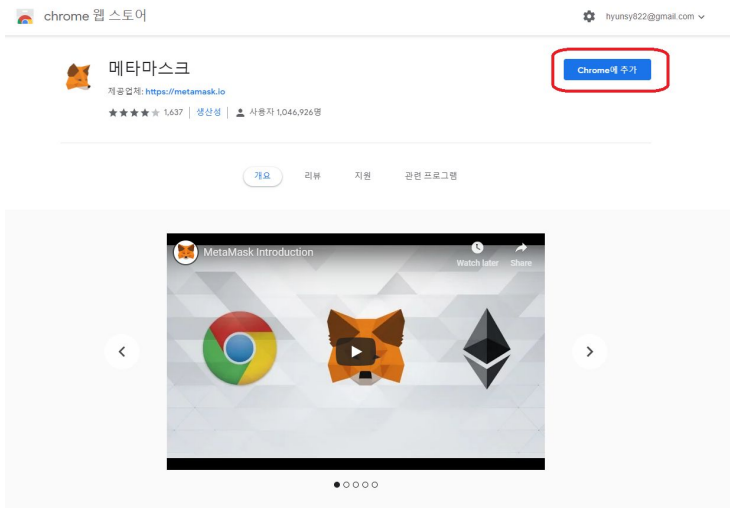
chrome 웹 스토어

hyunsy822@gmail.com

메타마스크

제공업체: https://metamask.io

1,637 | 생산성 | 사용자 1,046,926명

Chrome에 추가

개요 리뷰 지원 관련 프로그램

MetaMask Introduction

Watch later

Share